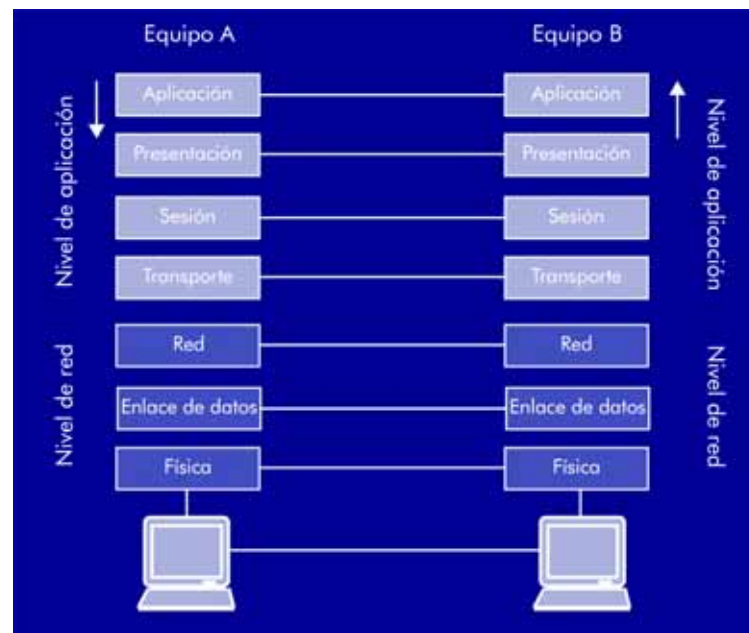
Equipo A

Equipo B

Nivel de aplicación

Aplicación

Aplicación

Nivel de aplicación

Presentación

Presentación

Sesión

Sesión

Transporte

Transporte

Nivel de red

Red

Red

Nivel de red

Enlace de datos

Enlace de datos

Física

Física